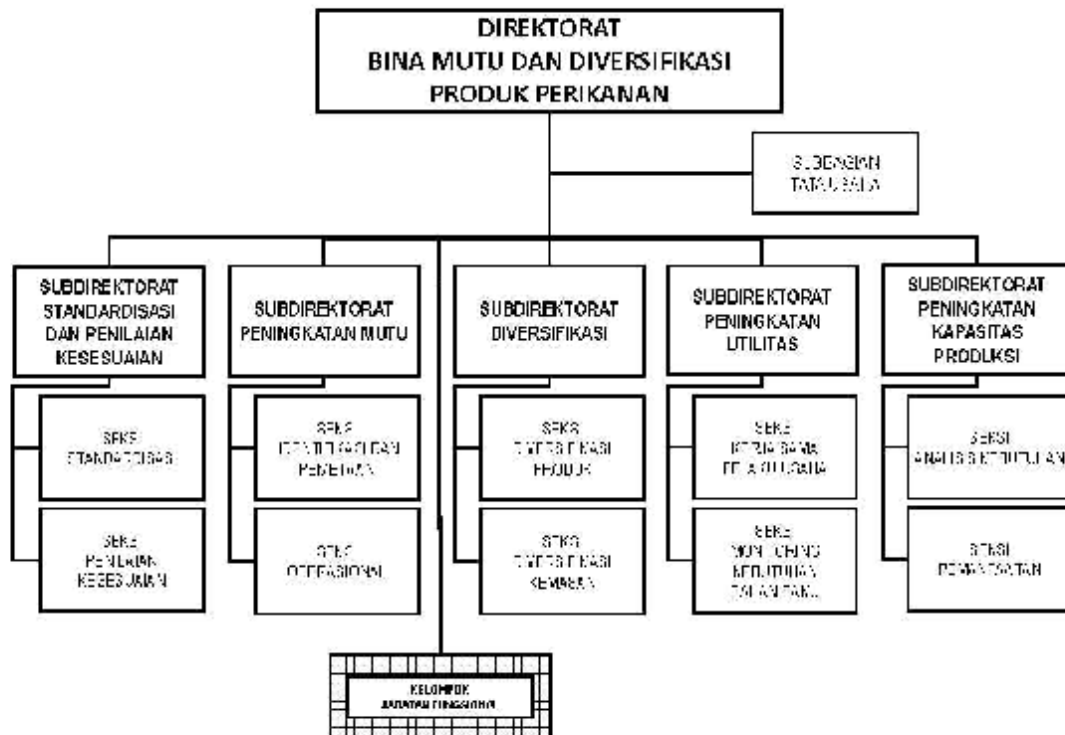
DIREKTORAT
BINA MUTU DAN DIVERSIFIKASI
PRODUK PERIKANAN

SUBBAGIAN
TATA USAHA

SUBDIREKTORAT
STANDARDISASI
DAN PENILAIAN
KESESUAIAN

SEKSI
STANDARDISASI

SEKSI
PENILAIAN
KESESUAIAN

SUBDIREKTORAT
PENINGKATAN MUTU

SEKSI
IDENTIFIKASI DAN
PEMETAAN

SEKSI
OPERASIONAL

SUBDIREKTORAT
DIVERSIFIKASI

SEKSI
DIVERSIFIKASI
PRODUK

SEKSI
DIVERSIFIKASI
KEMASAN

SUBDIREKTORAT
PENINGKATAN
UTILITAS

SEKSI
KERJA SAMA
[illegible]

SEKSI
MONITORING
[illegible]

SUBDIREKTORAT
PENINGKATAN
KAPASITAS
PRODUKSI

SEKSI
ANALISIS KEBUTUHAN

SEKSI
PEMANFAATAN

KELOMPOK
JABATAN FUNGSIONAL